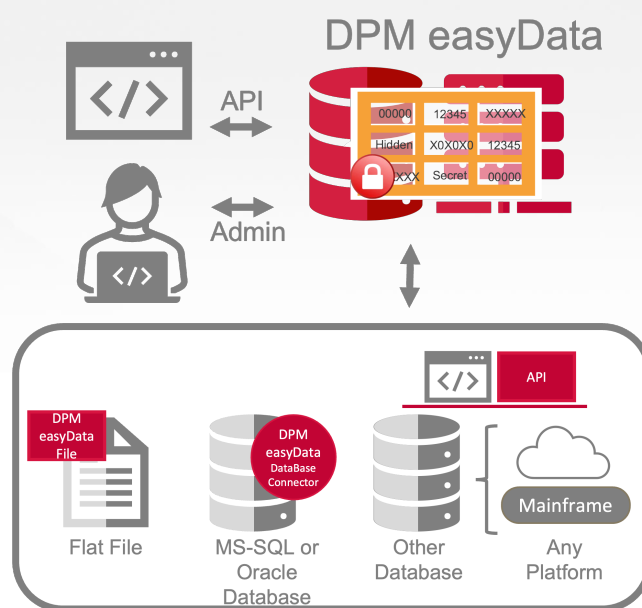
DPM easyData

</>

API

Admin

</>

00000 12345 XXXXX
Hidden X0X0X0 12345
XXX Secret 00000

</> API

DPM easyData File

Flat File

DPM easyData DataBase Connector

MS-SQL or Oracle Database

Other Database

Mainframe

Any Platform